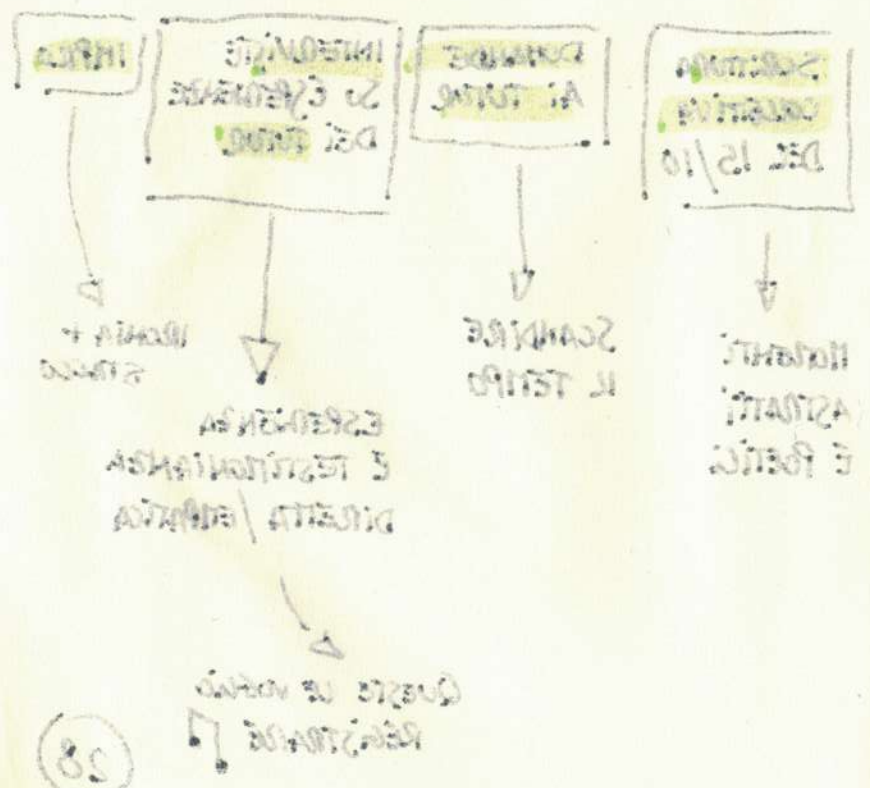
SCRITTURA COLLETTIVA DEL 15/10

MOMENTI ASTRATTI E POETICI

DOMANDE AI TUTOR

SCANDIRE IL TEMPO

INTERVISTE SU ESPERIENZE DEI TUTOR

ESPERIENZA E TESTIMONIANZA DIRETTA / EMPATIA

QUESTO LO VORREI REGISTRARE

IRONIA + SFOGO

IMPRO

28